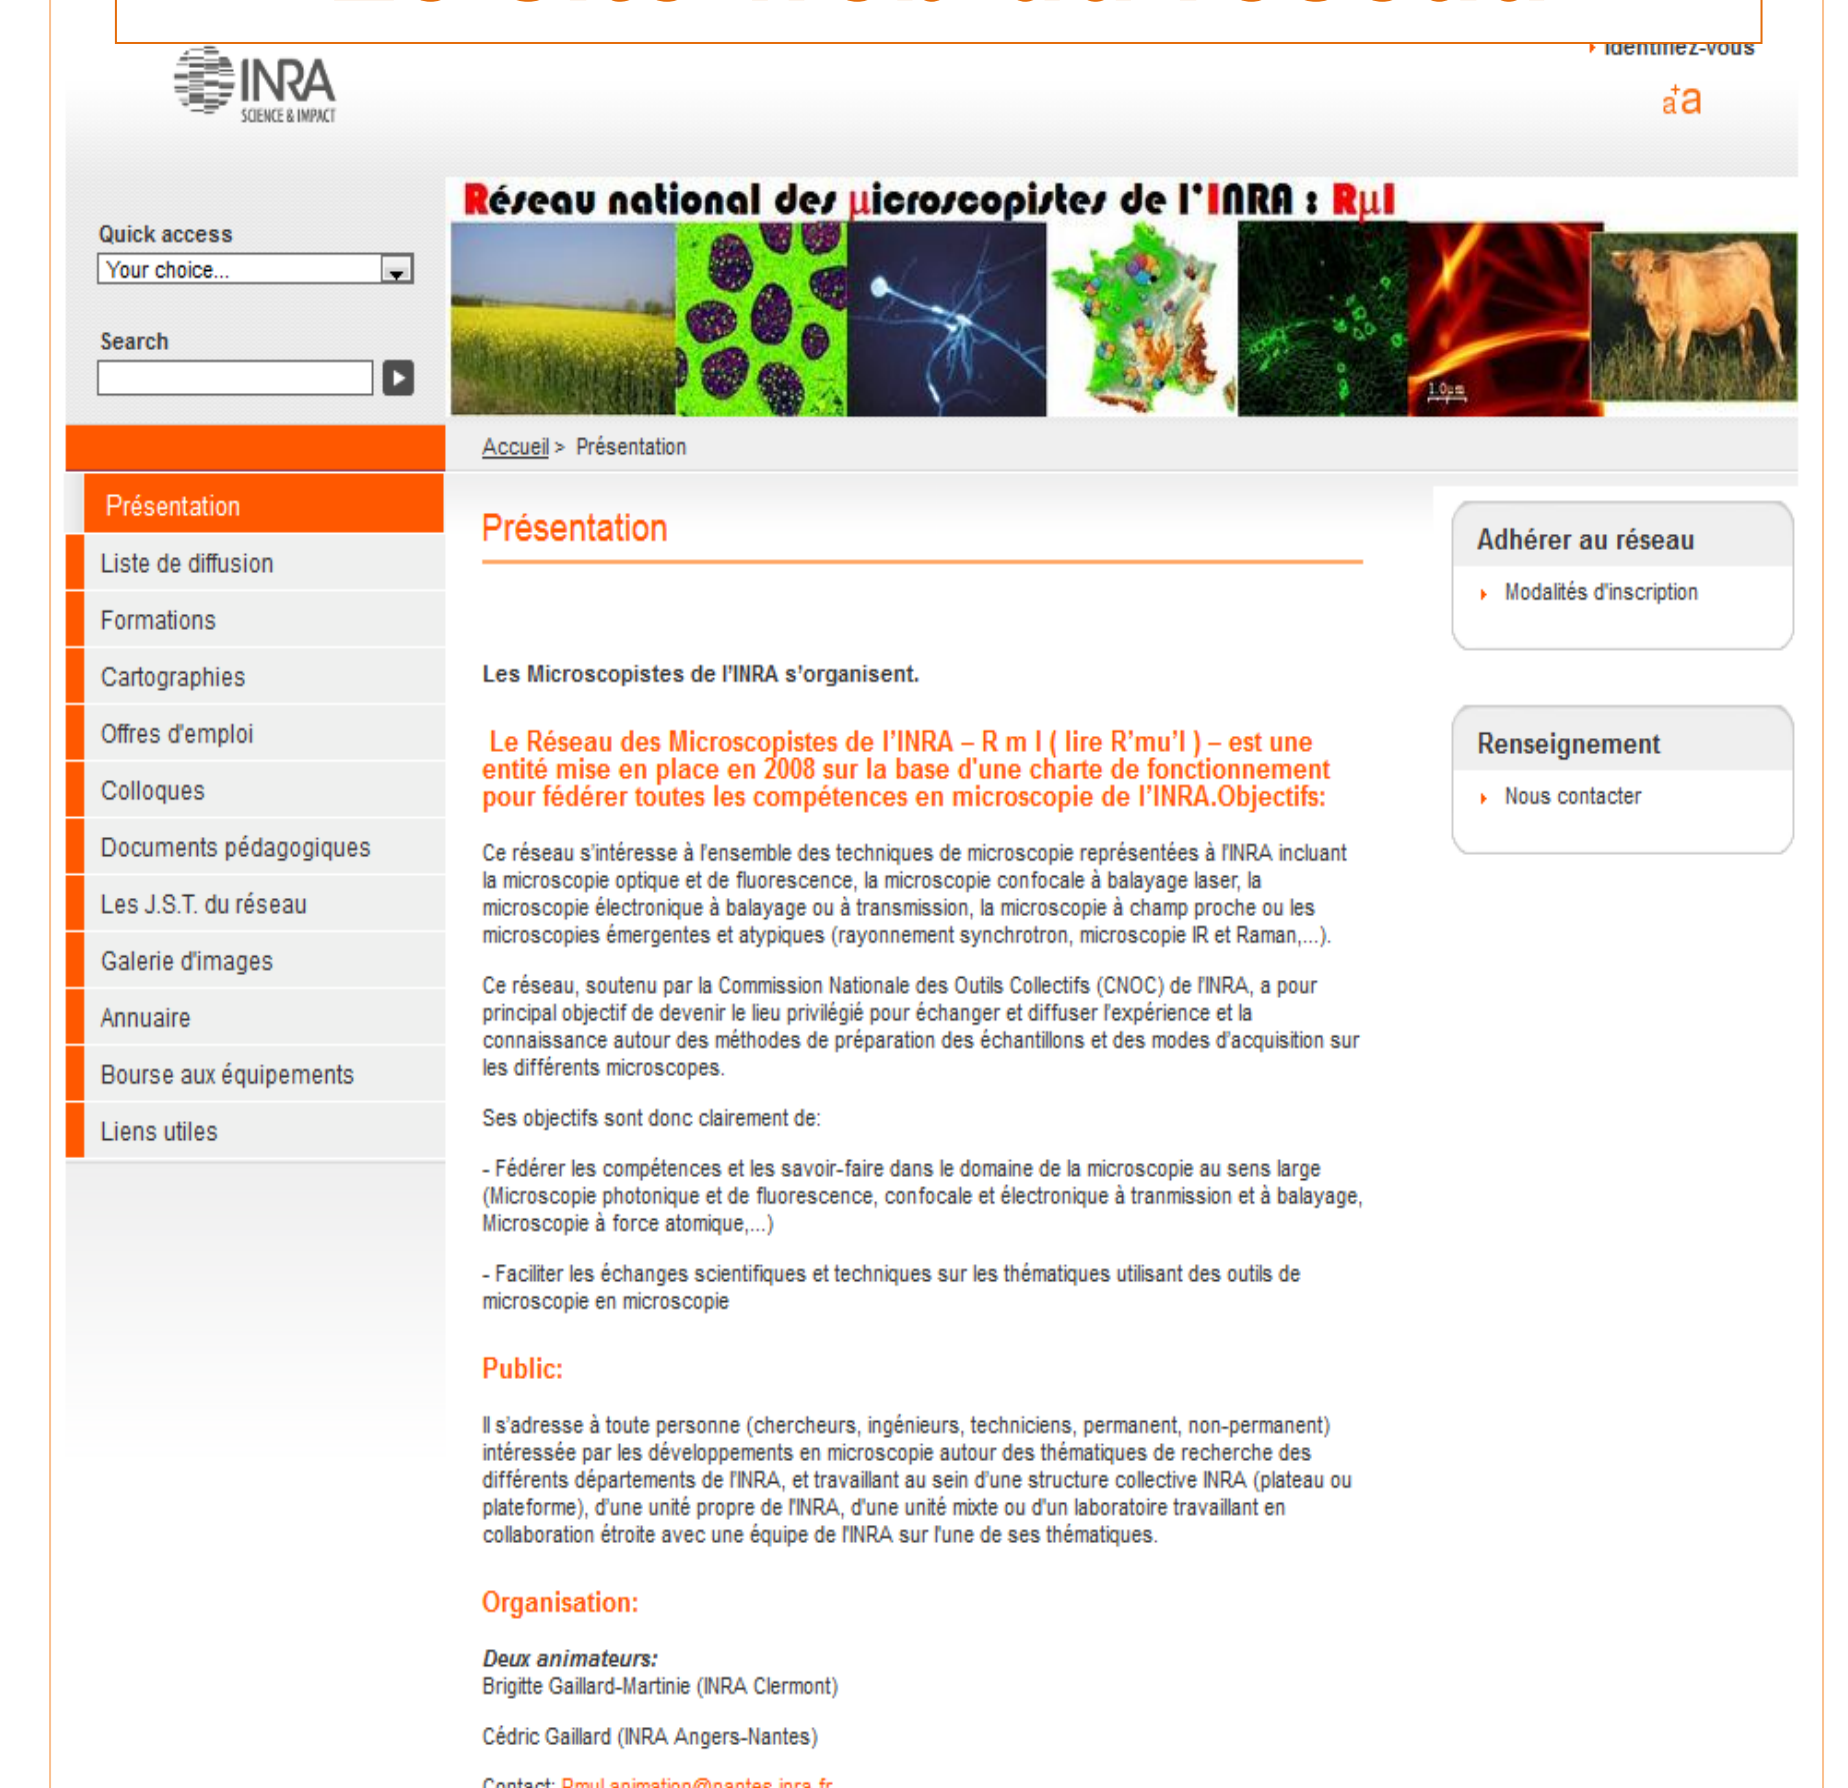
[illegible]

Identifiez-vous

INRA SCIENCE & IMPACT

$\overset{+}{a}a$

Quick access

Your choice...

Search

Réseau national des µicroscopistes de l'INRA : RµI

1.0µm

Accueil > Présentation

Présentation

Liste de diffusion

Formations

Cartographies

Offres d'emploi

Colloques

Documents pédagogiques

Les J.S.T. du réseau

Galerie d'images

Annuaire

Bourse aux équipements

Liens utiles

Présentation

Les Microscopistes de l'INRA s'organisent.

Le Réseau des Microscopistes de l'INRA – R m I ( lire R'mu'I ) – est une entité mise en place en 2008 sur la base d'une charte de fonctionnement pour fédérer toutes les compétences en microscopie de l'INRA.Objectifs:

Ce réseau s'intéresse à l'ensemble des techniques de microscopie représentées à l'INRA incluant la microscopie optique et de fluorescence, la microscopie confocale à balayage laser, la microscopie électronique à balayage ou à transmission, la microscopie à champ proche ou les microscopies émergentes et atypiques (rayonnement synchrotron, microscopie IR et Raman,...).

Ce réseau, soutenu par la Commission Nationale des Outils Collectifs (CNOC) de l'INRA, a pour principal objectif de devenir le lieu privilégié pour échanger et diffuser l'expérience et la connaissance autour des méthodes de préparation des échantillons et des modes d'acquisition sur les différents microscopes.

Ses objectifs sont donc clairement de:

- Fédérer les compétences et les savoir-faire dans le domaine de la microscopie au sens large (Microscopie photonique et de fluorescence, confocale et électronique à tranmission et à balayage, Microscopie à force atomique,...)

- Faciliter les échanges scientifiques et techniques sur les thématiques utilisant des outils de microscopie en microscopie

Public:

Il s'adresse à toute personne (chercheurs, ingénieurs, techniciens, permanent, non-permanent) intéressée par les développements en microscopie autour des thématiques de recherche des différents départements de l'INRA, et travaillant au sein d'une structure collective INRA (plateau ou plateforme), d'une unité propre de l'INRA, d'une unité mixte ou d'un laboratoire travaillant en collaboration étroite avec une équipe de l'INRA sur l'une de ses thématiques.

Organisation:

Deux animateurs:
Brigitte Gaillard-Martinie (INRA Clermont)

Cédric Gaillard (INRA Angers-Nantes)

Contact: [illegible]

Adhérer au réseau

Modalités d'inscription

Renseignement

Nous contacter